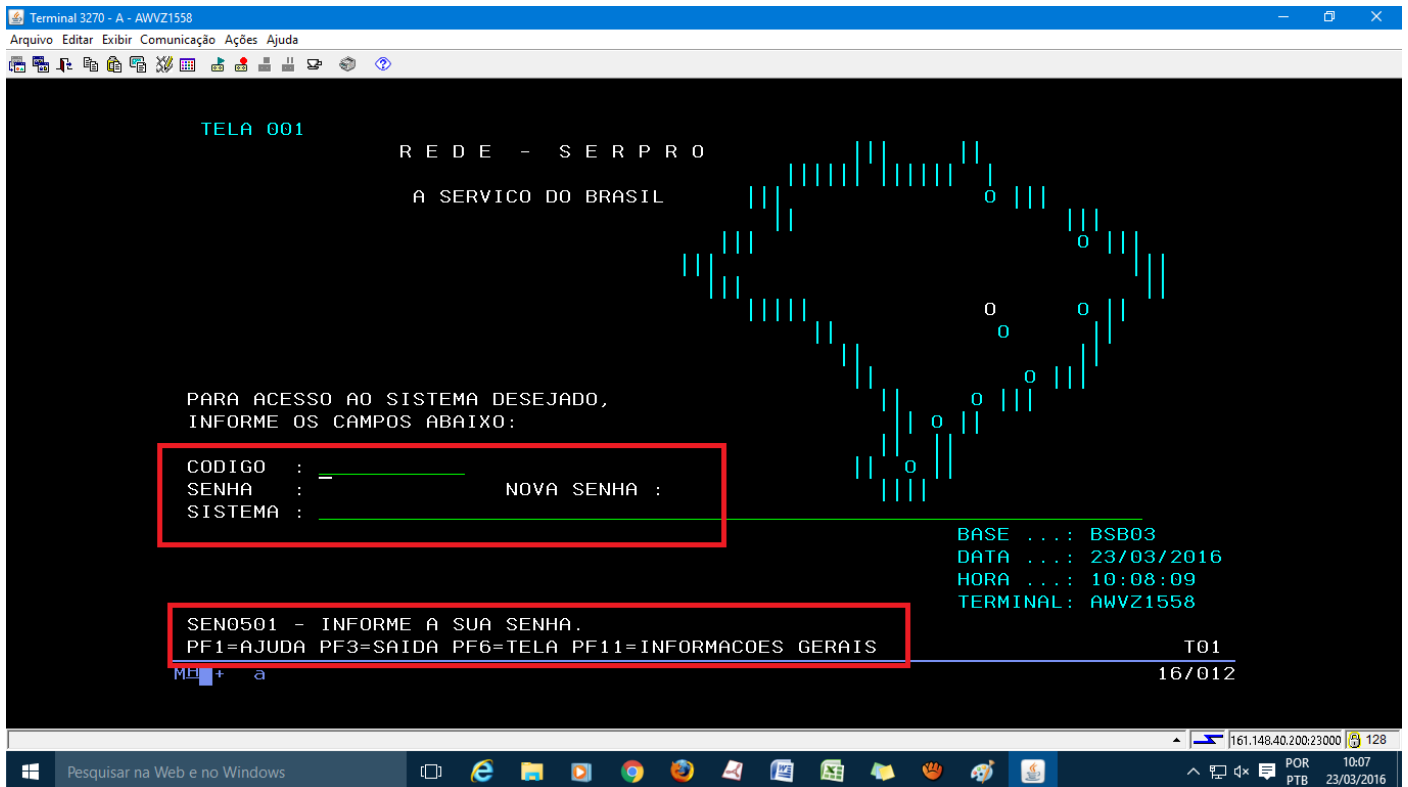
Terminal 3270 - A - AWVZ1558

Arquivo Editar Exibir Comunicação Ações Ajuda

TELA 001

R E D E - S E R P R O

A SERVICO DO BRASIL

PARA ACESSO AO SISTEMA DESEJADO,
INFORME OS CAMPOS ABAIXO:

CODIGO :
SENHA : NOVA SENHA :
SISTEMA :

BASE ...: BSB03
DATA ...: 23/03/2016
HORA ...: 10:08:09
TERMINAL: AWVZ1558

SEN0501 - INFORME A SUA SENHA.
PF1=AJUDA PF3=SAIDA PF6=TELA PF11=INFORMACOES GERAIS T01

MA + a 16/012

161.148.40.200:23000 128

Pesquisar na Web e no Windows

POR PTB 10:07 23/03/2016